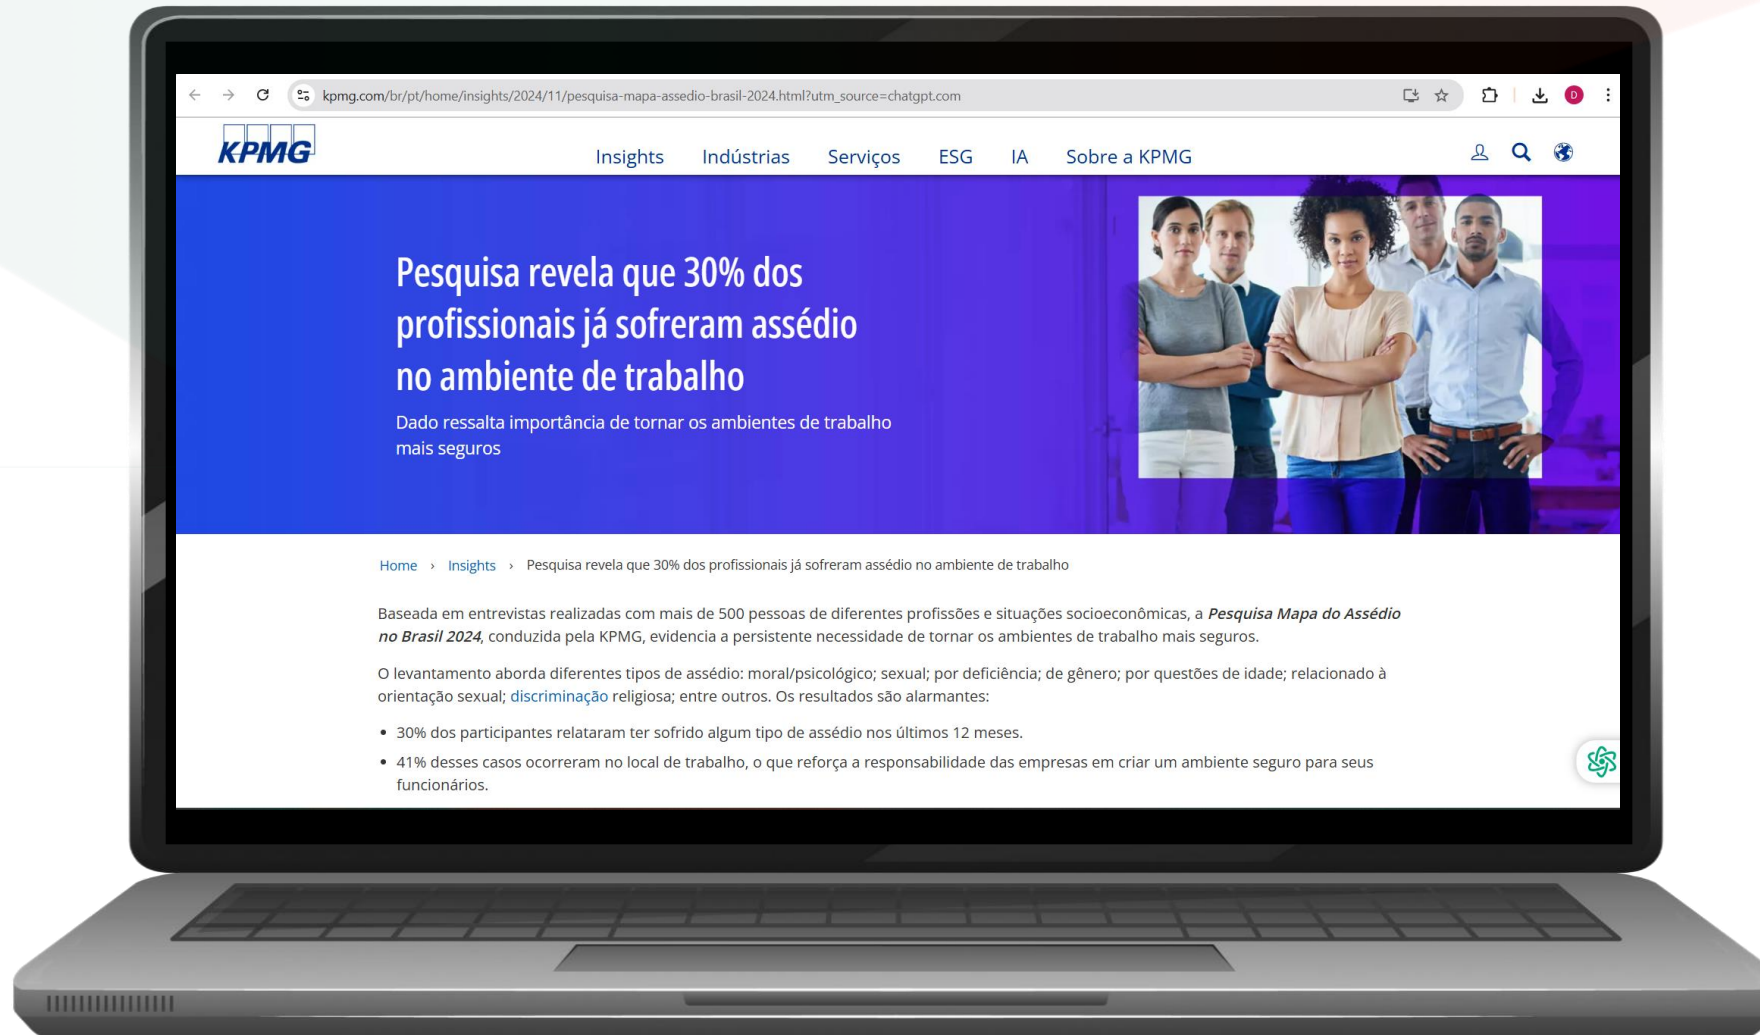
kpmg.com/br/pt/home/insights/2024/11/pesquisa-mapa-assedio-brasil-2024.html?utm_source=chatgpt.com

D

KPMG

Insights Indústrias Serviços ESG IA Sobre a KPMG

Pesquisa revela que 30% dos profissionais já sofreram assédio no ambiente de trabalho

Dado ressalta importância de tornar os ambientes de trabalho mais seguros

Home › Insights › Pesquisa revela que 30% dos profissionais já sofreram assédio no ambiente de trabalho

Baseada em entrevistas realizadas com mais de 500 pessoas de diferentes profissões e situações socioeconômicas, a ***Pesquisa Mapa do Assédio no Brasil 2024***, conduzida pela KPMG, evidencia a persistente necessidade de tornar os ambientes de trabalho mais seguros.

O levantamento aborda diferentes tipos de assédio: moral/psicológico; sexual; por deficiência; de gênero; por questões de idade; relacionado à orientação sexual; discriminação religiosa; entre outros. Os resultados são alarmantes:

- 30% dos participantes relataram ter sofrido algum tipo de assédio nos últimos 12 meses.
- 41% desses casos ocorreram no local de trabalho, o que reforça a responsabilidade das empresas em criar um ambiente seguro para seus funcionários.